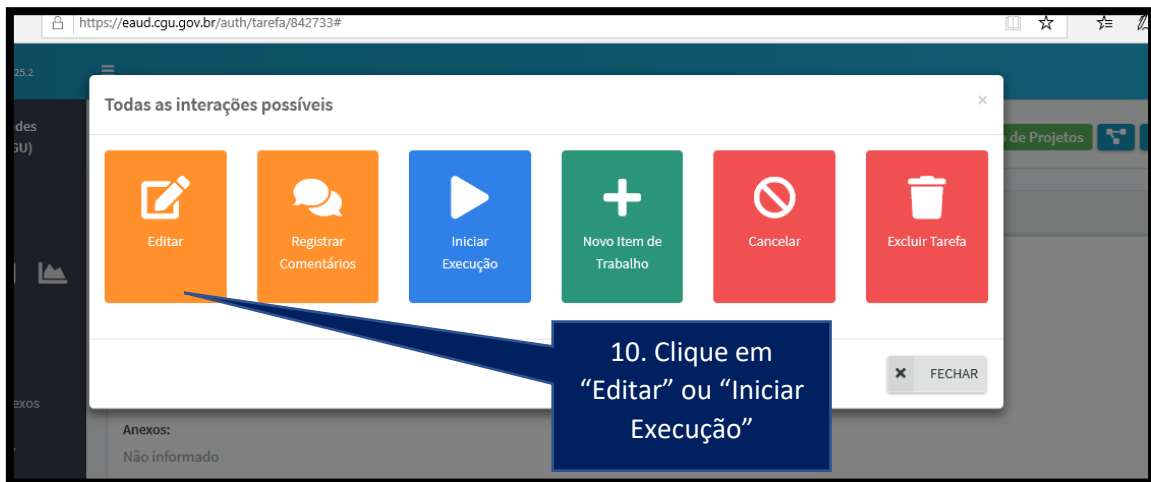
https://eaud.cgu.gov.br/auth/tarefa/842733#

25.2

des
GU)

exos

Todas as interações possíveis

×

de Projetos

Editar

Registrar Comentários

Iniciar Execução

Novo Item de Trabalho

Cancelar

Excluir Tarefa

10. Clique em “Editar” ou “Iniciar Execução”

FECHAR

Anexos:
Não informado